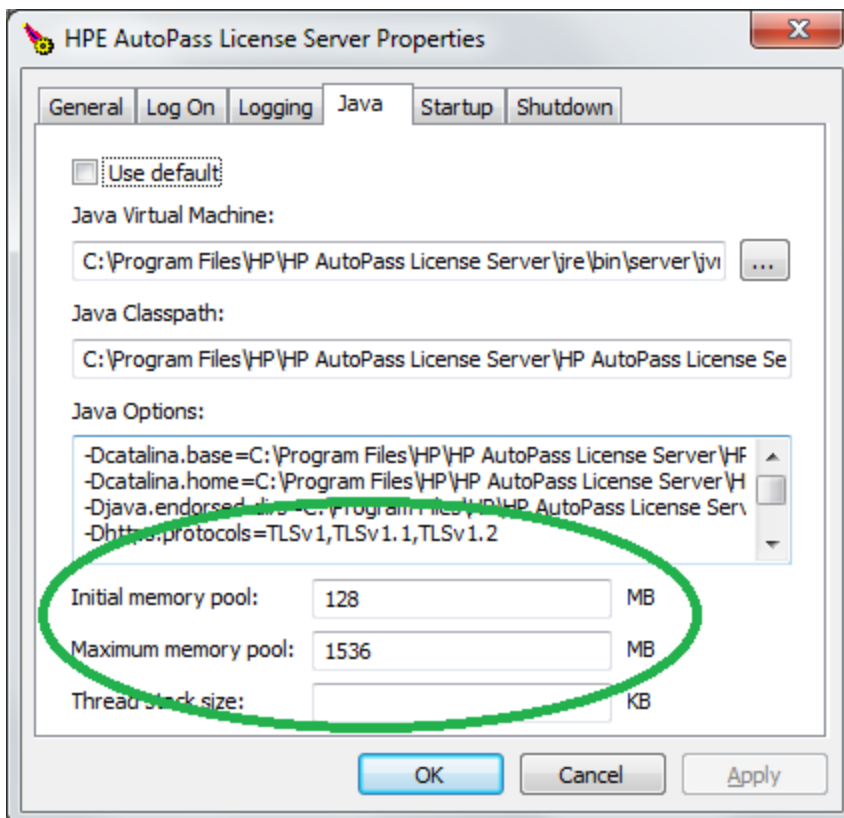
HPE AutoPass License Server Properties

General | Log On | Logging | Java | Startup | Shutdown

Use default

Java Virtual Machine:

C:\Program Files\HP\HP AutoPass License Server\jre\bin\server\jv

...

Java Classpath:

C:\Program Files\HP\HP AutoPass License Server\HP AutoPass License Se

Java Options:

-Dcatalina.base=C:\Program Files\HP\HP AutoPass License Server\HF
-Dcatalina.home=C:\Program Files\HP\HP AutoPass License Server\H
-Djava.endorsed.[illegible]=C:\Program Files\HP\HP AutoPass License Serv
-Dh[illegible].protocols=TLSv1,TLSv1.1,TLSv1.2

Initial memory pool: 128 MB

Maximum memory pool: 1536 MB

Thread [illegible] size: KB

OK | Cancel | Apply